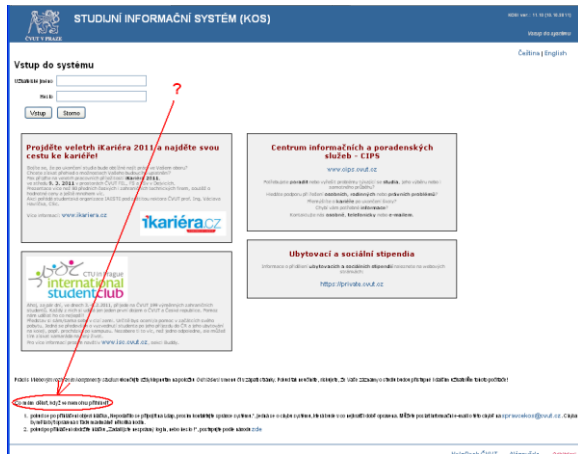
ČVUT V PRAZE

STUDIJNÍ INFORMAČNÍ SYSTÉM (KOS)

KOS ver.: 11.10 [15.10.2011]

Vstup do systému

Čeština | English

Vstup do systému

Uživatelské jméno

Heslo

Vstup Storno

?

Projděte veletrh iKariéra 2011 a najděte svou cestu ke kariéře!

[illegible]

Více informací: www.ikariera.cz

ikariéra.cz

Centrum informačních a poradenských služeb - CIPS

www.cips.cvut.cz

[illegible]

CTU in Prague international studentclub

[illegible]

www.isc.cvut.cz

Ubytovací a sociální stipendia

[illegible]

https://privatia.cvut.cz

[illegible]

Co mám dělat, když se nemohu přihlásit?

1. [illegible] @cvut.cz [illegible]
2. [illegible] zde